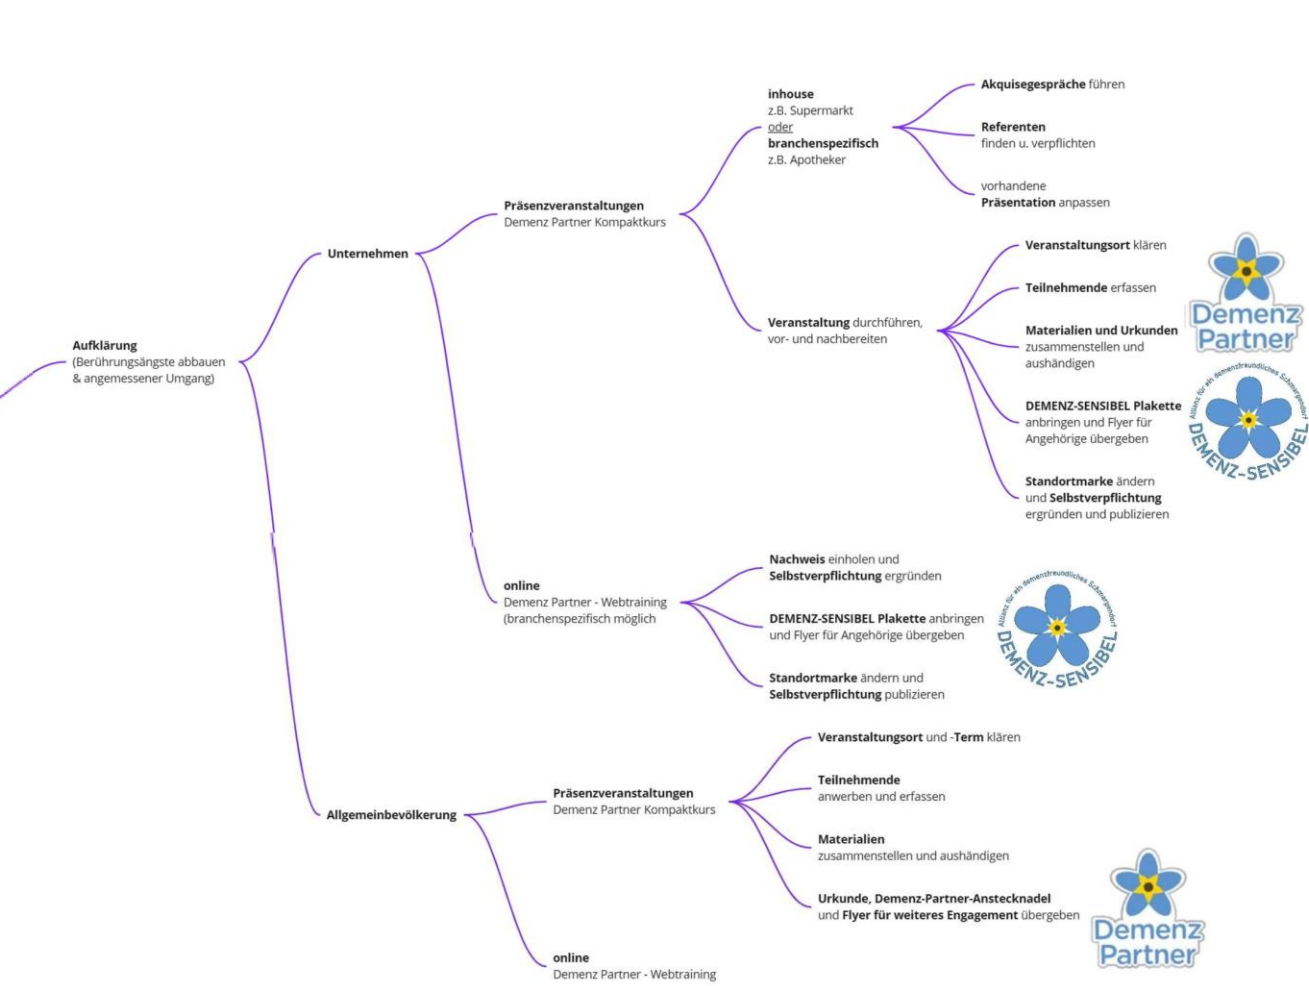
Aufklärung
(Berührungsängste abbauen & angemessener Umgang)

Unternehmen

Präsenzveranstaltungen
Demenz Partner Kompaktkurs

inhouse
z.B. Supermarkt
oder
branchenspezifisch
z.B. Apotheker

Akquisegespräche führen

Referenten
finden u. verpflichten

vorhandene
Präsentation anpassen

Veranstaltung durchführen, vor- und nachbereiten

Veranstaltungsort klären

Teilnehmende erfassen

Materialien und Urkunden zusammenstellen und aushändigen

DEMENZ-SENSIBEL Plakette anbringen und Flyer für Angehörige übergeben

Standortmarke ändern und Selbstverpflichtung ergründen und publizieren

Demenz Partner

Allianz für ein demenzfreundliches Schmergendorf
DEMENZ-SENSIBEL

online
Demenz Partner - Webtraining
(branchenspezifisch möglich

Nachweis einholen und Selbstverpflichtung ergründen

DEMENZ-SENSIBEL Plakette anbringen und Flyer für Angehörige übergeben

Standortmarke ändern und Selbstverpflichtung publizieren

Allianz für ein demenzfreundliches Schmergendorf
DEMENZ-SENSIBEL

Allgemeinbevölkerung

Präsenzveranstaltungen
Demenz Partner Kompaktkurs

Veranstaltungsort und -Term klären

Teilnehmende
anwerben und erfassen

Materialien
zusammenstellen und aushändigen

Urkunde, Demenz-Partner-Anstecknadel und Flyer für weiteres Engagement übergeben

Demenz Partner

online
Demenz Partner - Webtraining